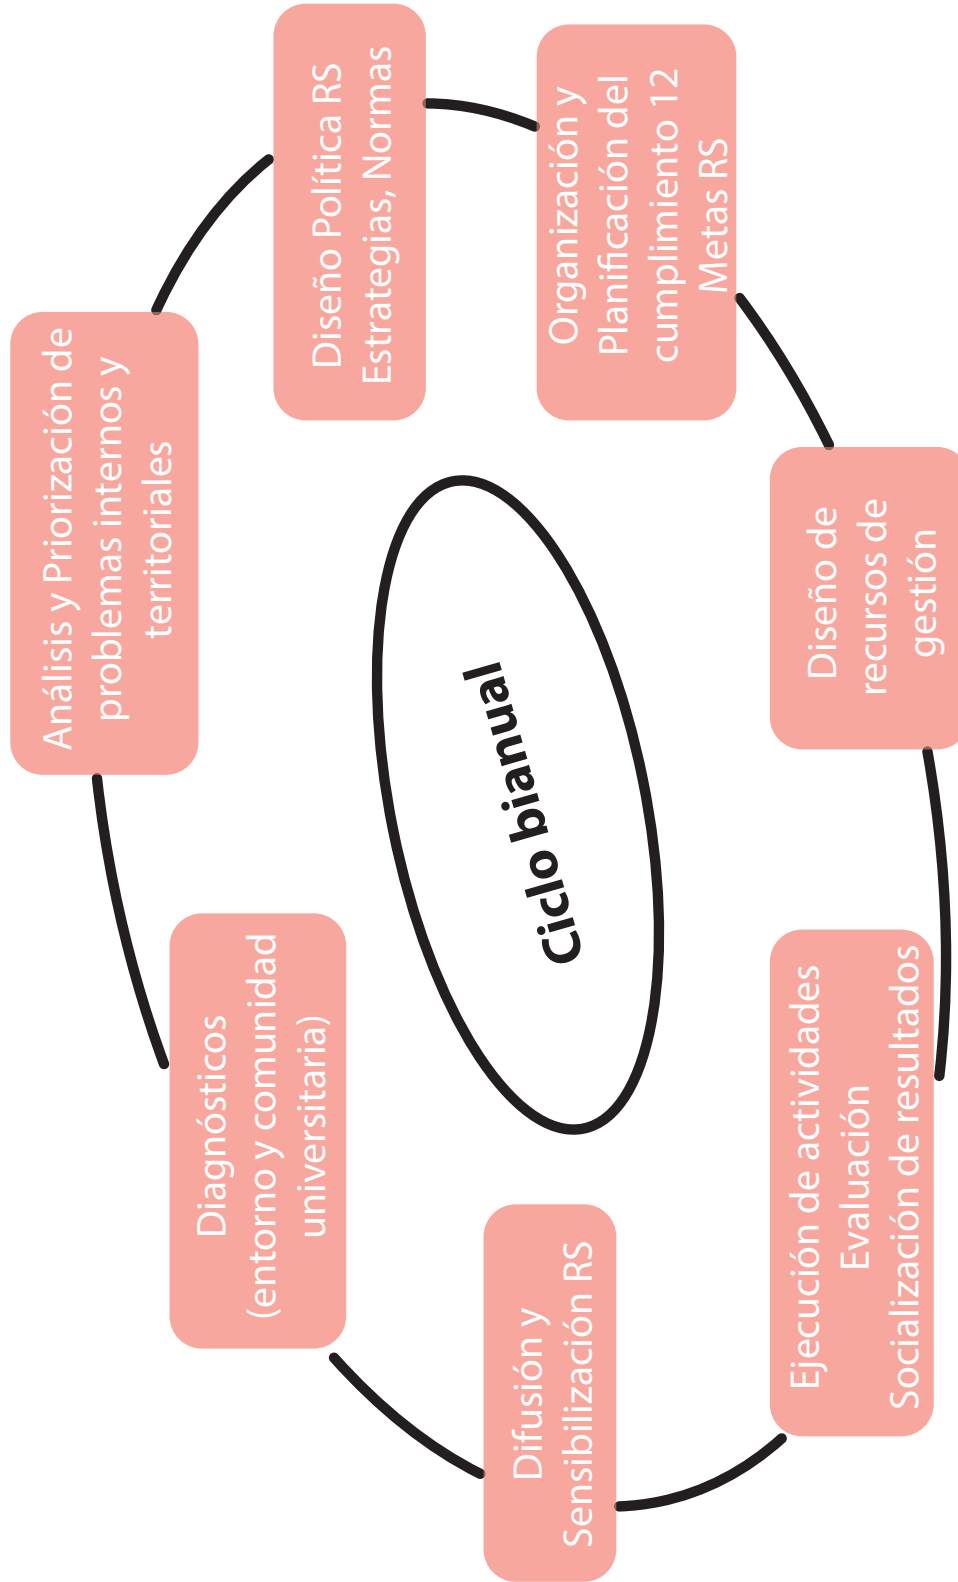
Ciclo bianual

Análisis y Priorización de problemas internos y territoriales

Diseño Política RS Estrategias, Normas

Organización y Planificación del cumplimiento 12 Metas RS

Diseño de recursos de gestión

Ejecución de actividades
Evaluación
Socialización de resultados

Difusión y Sensibilización RS

Diagnósticos (entorno y comunidad universitaria)